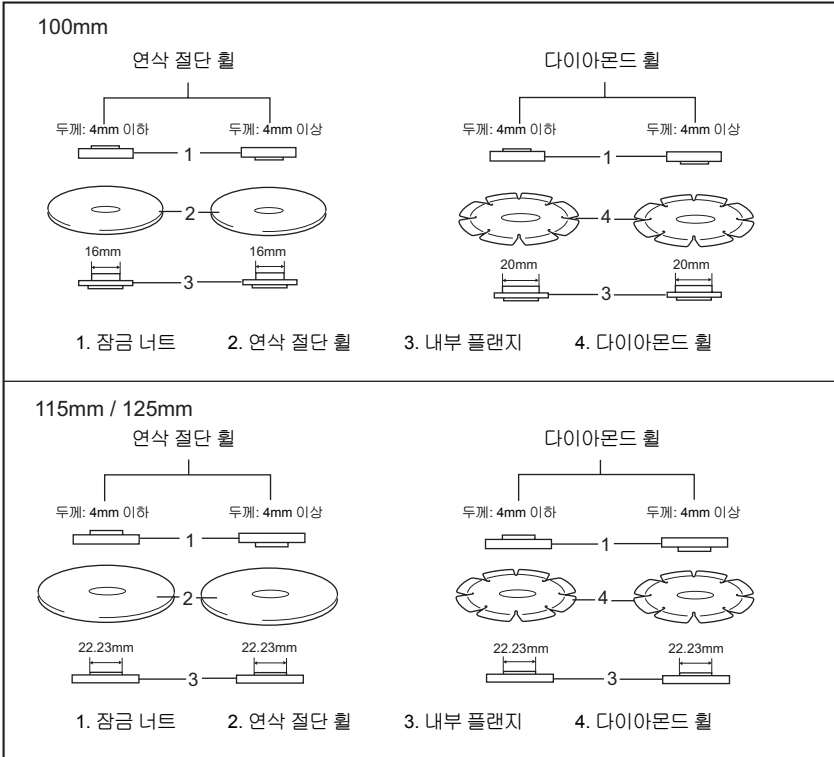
100mm

연삭 절단 휠

두께: 4mm 이하

두께: 4mm 이상

1

2

16mm

16mm

3

다이아몬드 휠

두께: 4mm 이하

두께: 4mm 이상

1

4

20mm

20mm

3

1. 잠금 너트 2. 연삭 절단 휠 3. 내부 플랜지 4. 다이아몬드 휠

115mm / 125mm

연삭 절단 휠

두께: 4mm 이하

두께: 4mm 이상

1

2

22.23mm

22.23mm

3

다이아몬드 휠

두께: 4mm 이하

두께: 4mm 이상

1

4

22.23mm

22.23mm

3

1. 잠금 너트 2. 연삭 절단 휠 3. 내부 플랜지 4. 다이아몬드 휠